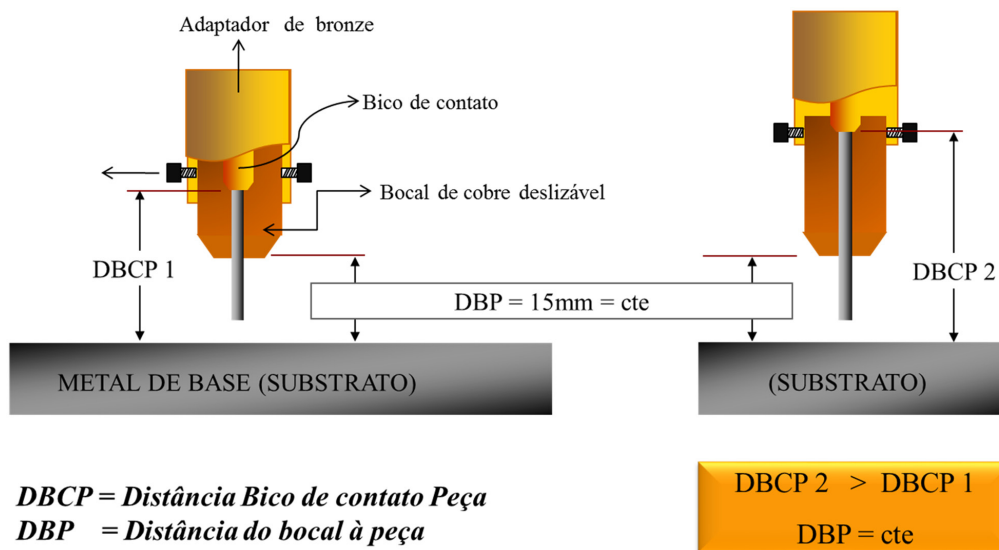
Adaptador de bronze

Bico de contato

Bocal de cobre deslizável

DBCP 1

DBP = 15mm = cte

DBCP 2

METAL DE BASE (SUBSTRATO)

(SUBSTRATO)

DBCP = Distância Bico de contato Peça
DBP = Distância do bocal à peça

DBCP 2 > DBCP 1

DBP = cte